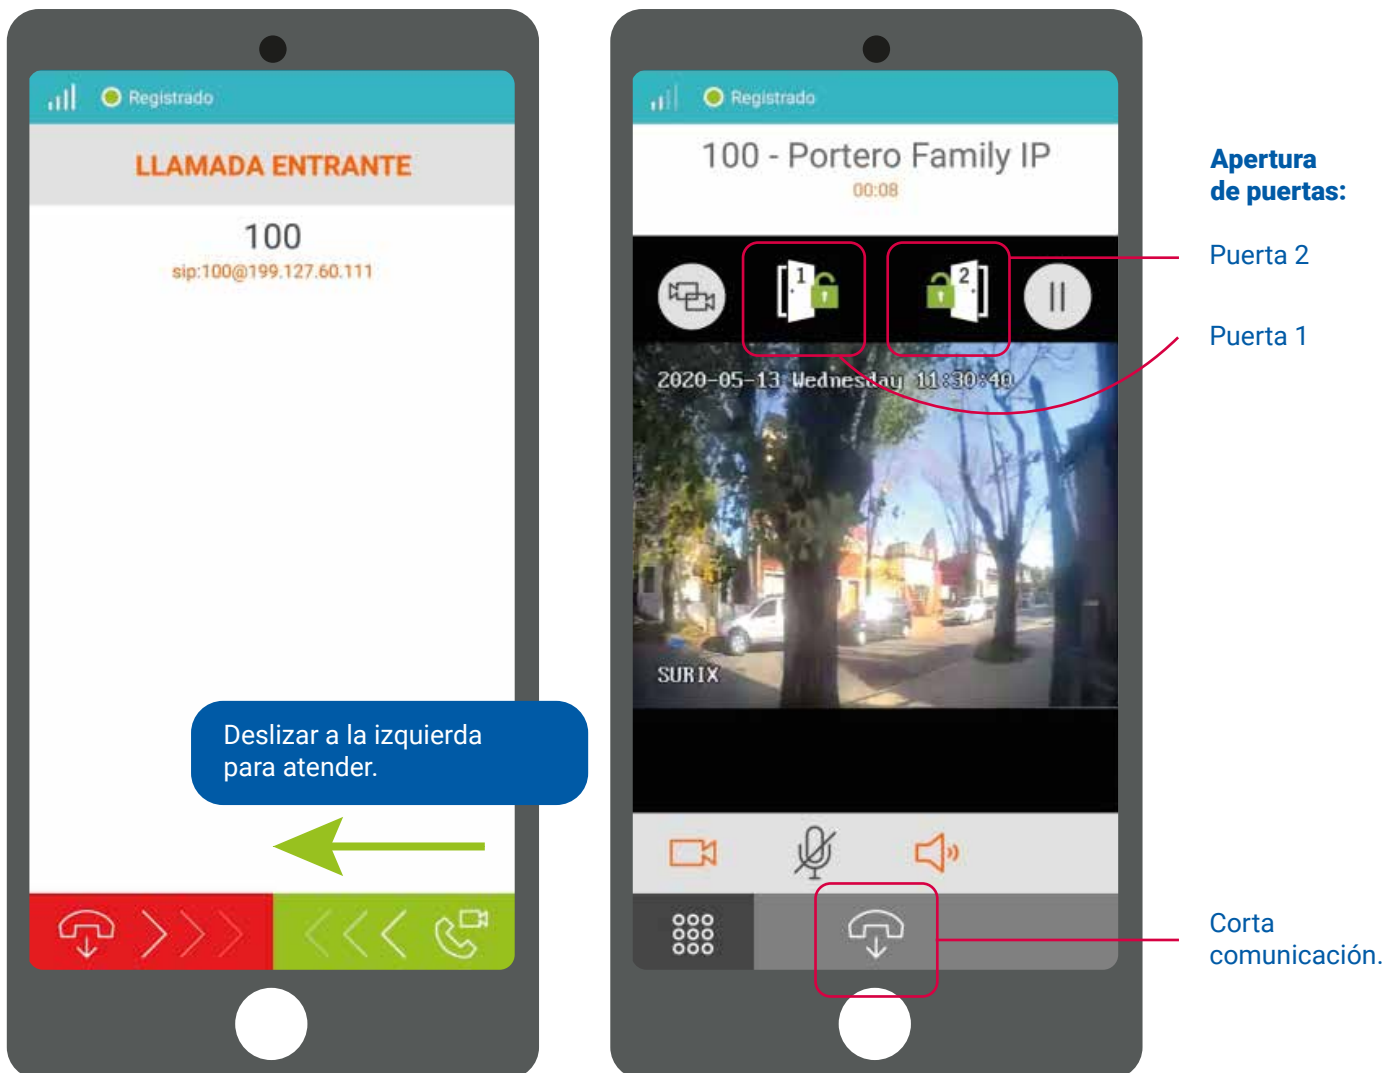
Registrado

LLAMADA ENTRANTE

100
sip:100@199.127.60.111

Deslizar a la izquierda para atender.

Registrado

100 - Portero Family IP
00:08

1

2

2020-05-13 Wednesday 11:30:40

SURIX

Apertura de puertas:

Puerta 2

Puerta 1

Corta comunicación.